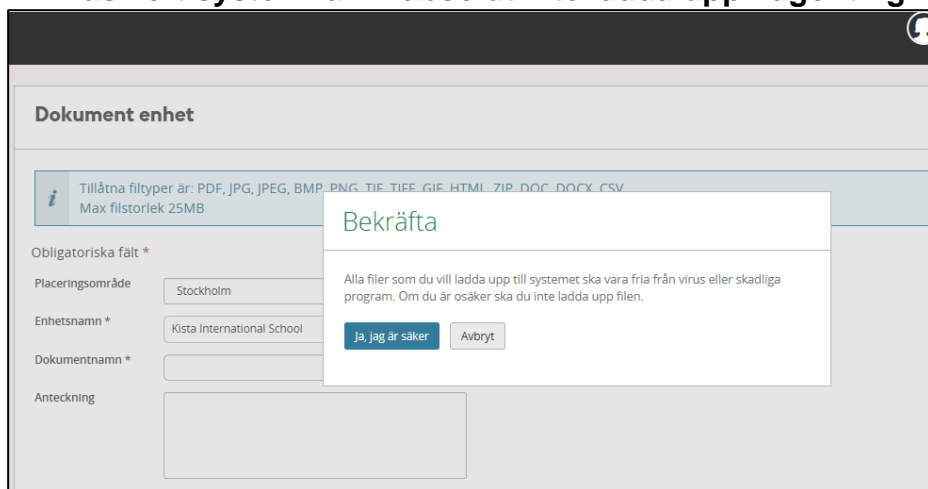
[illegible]

Dokument enhet

Tillåtna filtyper är: PDF, JPG, JPEG, BMP, PNG, TIF, TIFF, GIF, HTML, ZIP, DOC, DOCX, CSV
Max filstorlek 25MB

Obligatoriska fält *

Placeringsområde Stockholm

Enhetsnamn * Kista International School

Dokumentnamn *

Anteckning

Bekräfta

Alla filer som du vill ladda upp till systemet ska vara fria från virus eller skadliga program. Om du är osäker ska du inte ladda upp filen.

Ja, jag är säker Avbryt